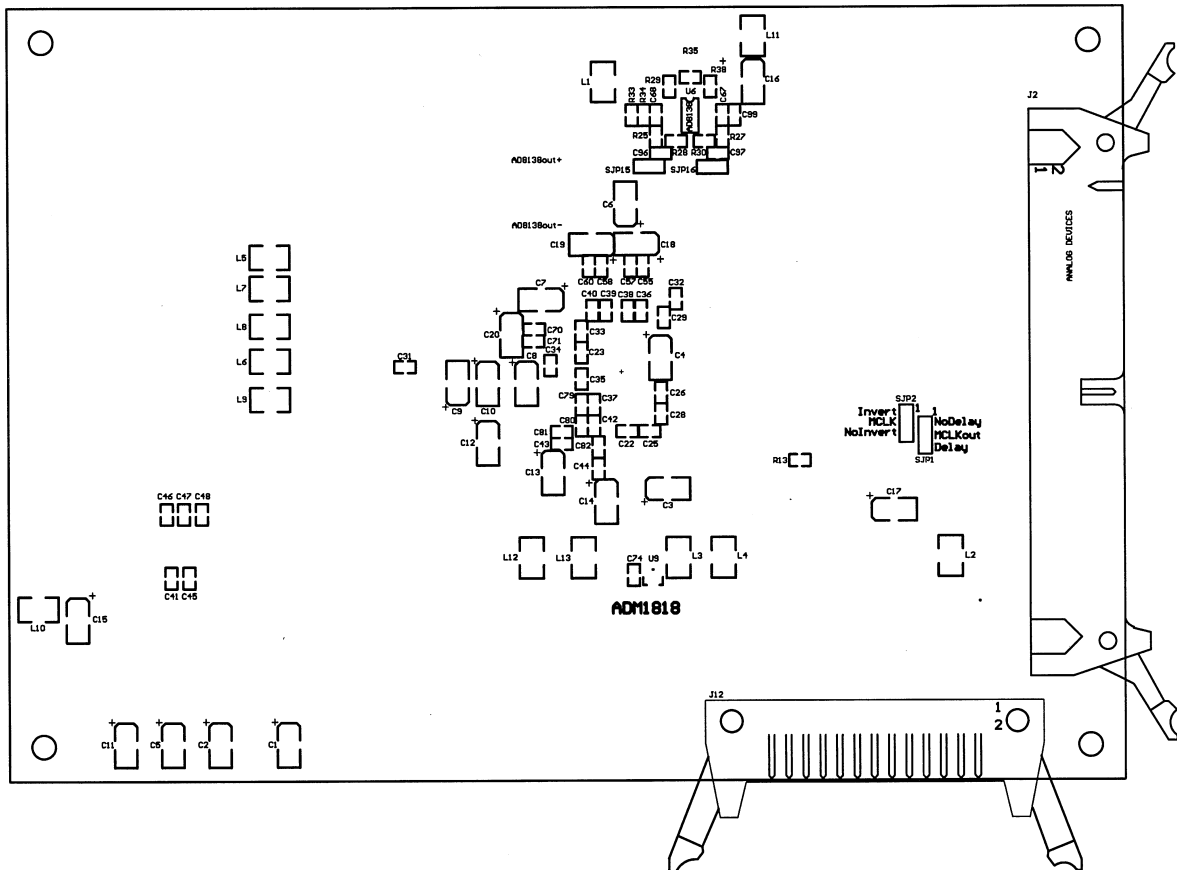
L11
R35
+
R38
L1
R29
C16
U6
R33
R34
C68
AD8138
C67
C99
R25
R27
C96
R28
R30
C97
AD8138out+
SJP15
SJP16
C6
AD8138out-
C19
C18
C60 C58
C57 C55
L5
L7
L8
L6
L9
C7
C40 C39
C38 C36
C32
C29
C20
C70
C71
C34
C8
C33
C23
C4
C31
C35
C26
C28
C79
C37
C9
C10
C80
C42
C81
C43
C82
C22
C25
C12
C44
C13
C14
C3
C46 C47 C48
C41 C45
L10
C15
L12
L13
C74 U9
L3
L4
L2
ADM1818
C17
R13
Invert
MCLK
NoInvert
SJP2
1
1
NoDelay
MCLKout
Delay
SJP1
J2
2
1
ANALOG DEVICES
J12
1
2
C11
C5
C2
C1